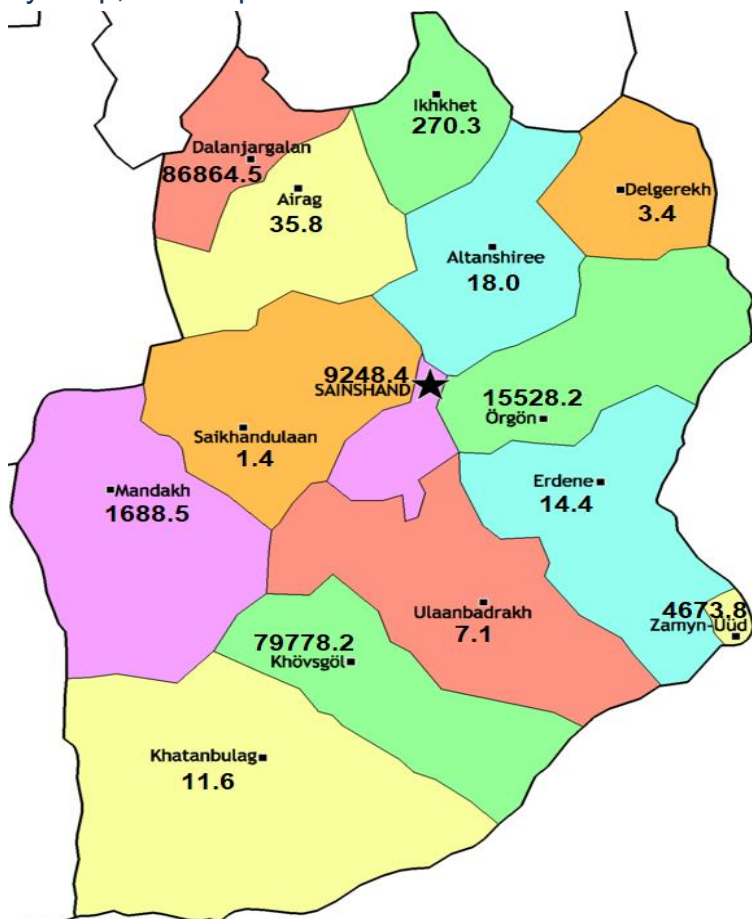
Ikhkhet
270.3

Dalanjargalan
86864.5

Airag
35.8

Delgerekh
3.4

Altanshiree
18.0

9248.4
SAINSHAND

15528.2
Örgön

Saikhandulaan
1.4

Mandakh
1688.5

Erdene
14.4

4673.8
Zamyn-Üüd

Ulaanbadrakh
7.1

79778.2
Khövsgöl

Khatanbulag
11.6